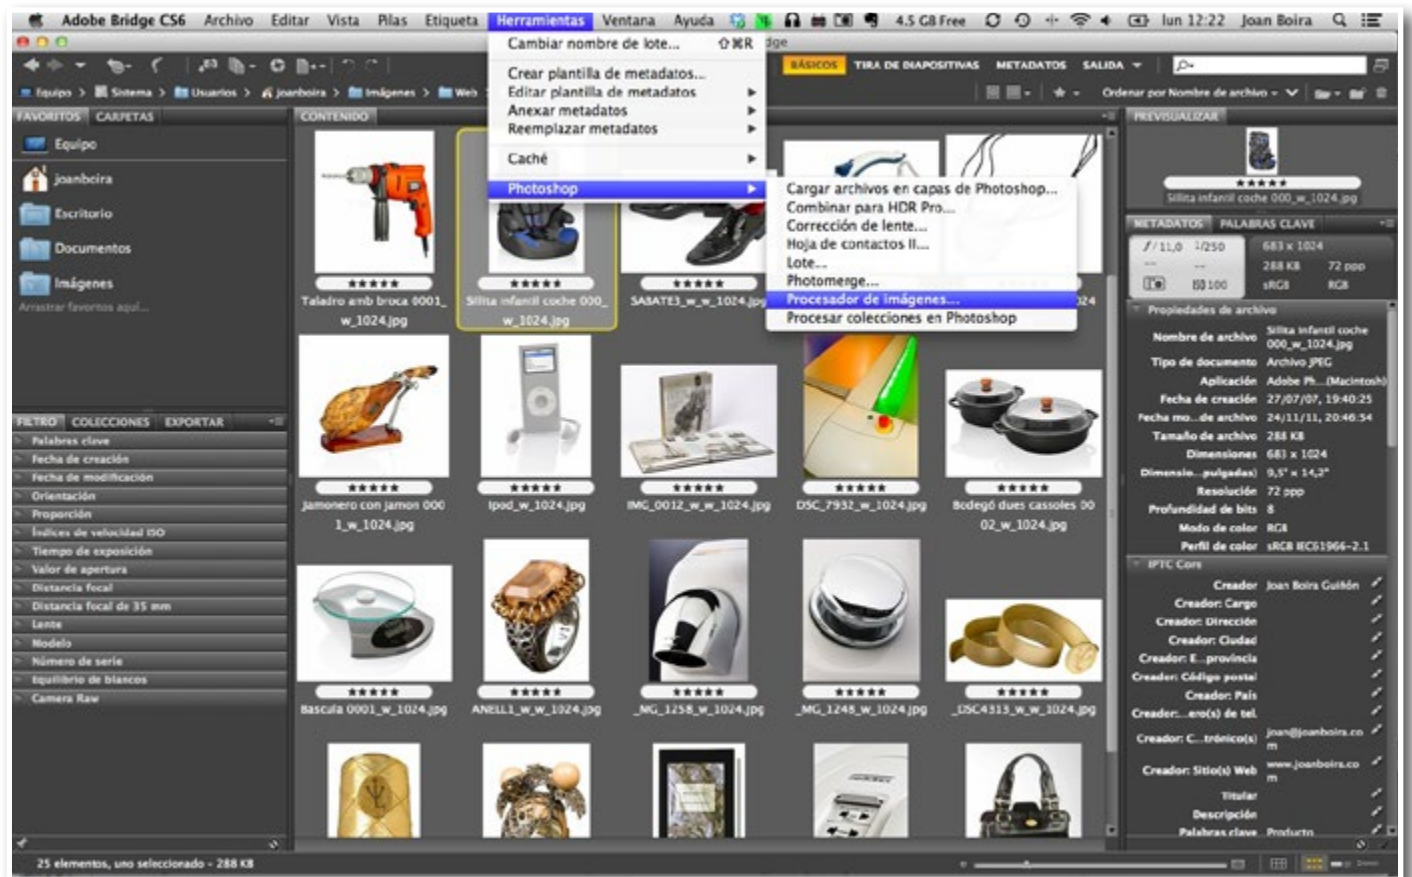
Adobe Bridge CS6 Archivo Editar Vista Pilas Etiqueta Herramientas Ventana Ayuda 4,5 GB Free lun 12:22 Joan Boira

Cambiar nombre de lote... ⇧⌘R
Crear plantilla de metadatos...
Editar plantilla de metadatos
Anexar metadatos
Reemplazar metadatos
Caché
Photoshop

Cargar archivos en capas de Photoshop...
Combinar para HDR Pro...
Corrección de lente...
Hoja de contactos II...
Lote...
Photomerge...
Procesador de imágenes...
Procesar colecciones en Photoshop

BÁSICOS TIRA DE DIAPOSITIVAS METADATOS SALIDA

Equipo > Sistema > Usuarios > joanboira > Imágenes > Web

Ordenar por Nombre de archivo

FAVORITOS CARPETAS
Equipo
joanboira
Escritorio
Documentos
Imágenes
Arrastrar favoritos aquí...

FILTRO COLECCIONES EXPORTAR
Palabras clave
Fecha de creación
Fecha de modificación
Orientación
Proporción
Índices de velocidad ISO
Tiempo de exposición
Valor de apertura
Distancia focal
Distancia focal de 35 mm
Lente
Modelo
Número de serie
Equilibrio de blancos
Camera Raw

CONTENIDO
Taladro amb broca 0001_w_1024.jpg
Sillita infantil coche 000_w_1024.jpg
SABATE3_w_w_1024.jpg
24
Jamonero con jamon 0001_w_1024.jpg
Ipod_w_1024.jpg
IMG_0012_w_w_1024.jpg
DSC_7932_w_1024.jpg
Bodegó dues cassoles 0002_w_1024.jpg
Bascula 0001_w_1024.jpg
ANELL1_w_w_1024.jpg
_MG_1258_w_1024.jpg
_MG_1248_w_1024.jpg
_DSC4313_w_w_1024.jpg

PREVISUALIZAR
Sillita infantil coche 000_w_1024.jpg

METADATOS PALABRAS CLAVE
ƒ/11,0 1/250 683 x 1024
288 KB 72 ppp
ISO 100 sRGB RGB

Propiedades de archivo
Nombre de archivo Sillita infantil coche 000_w_1024.jpg
Tipo de documento Archivo JPEG
Aplicación Adobe Ph...(Macintosh)
Fecha de creación 27/07/07, 19:40:25
Fecha mo...de archivo 24/11/11, 20:46:54
Tamaño de archivo 288 KB
Dimensiones 683 x 1024
Dimensio...pulgadas) 9,5" x 14,2"
Resolución 72 ppp
Profundidad de bits 8
Modo de color RGB
Perfil de color sRGB IEC61966-2.1

IPTC Core
Creador Joan Boira Guillón
Creador: Cargo
Creador: Dirección
Creador: Ciudad
Creador: E...provincia
Creador: Código postal
Creador: País
Creador:...ero(s) de tel.
Creador: C...trónico(s) joan@joanboira.com
Creador: Sitio(s) Web www.joanboira.com
Titular
Descripción
Palabras clave Producto

25 elementos, uno seleccionado - 288 KB